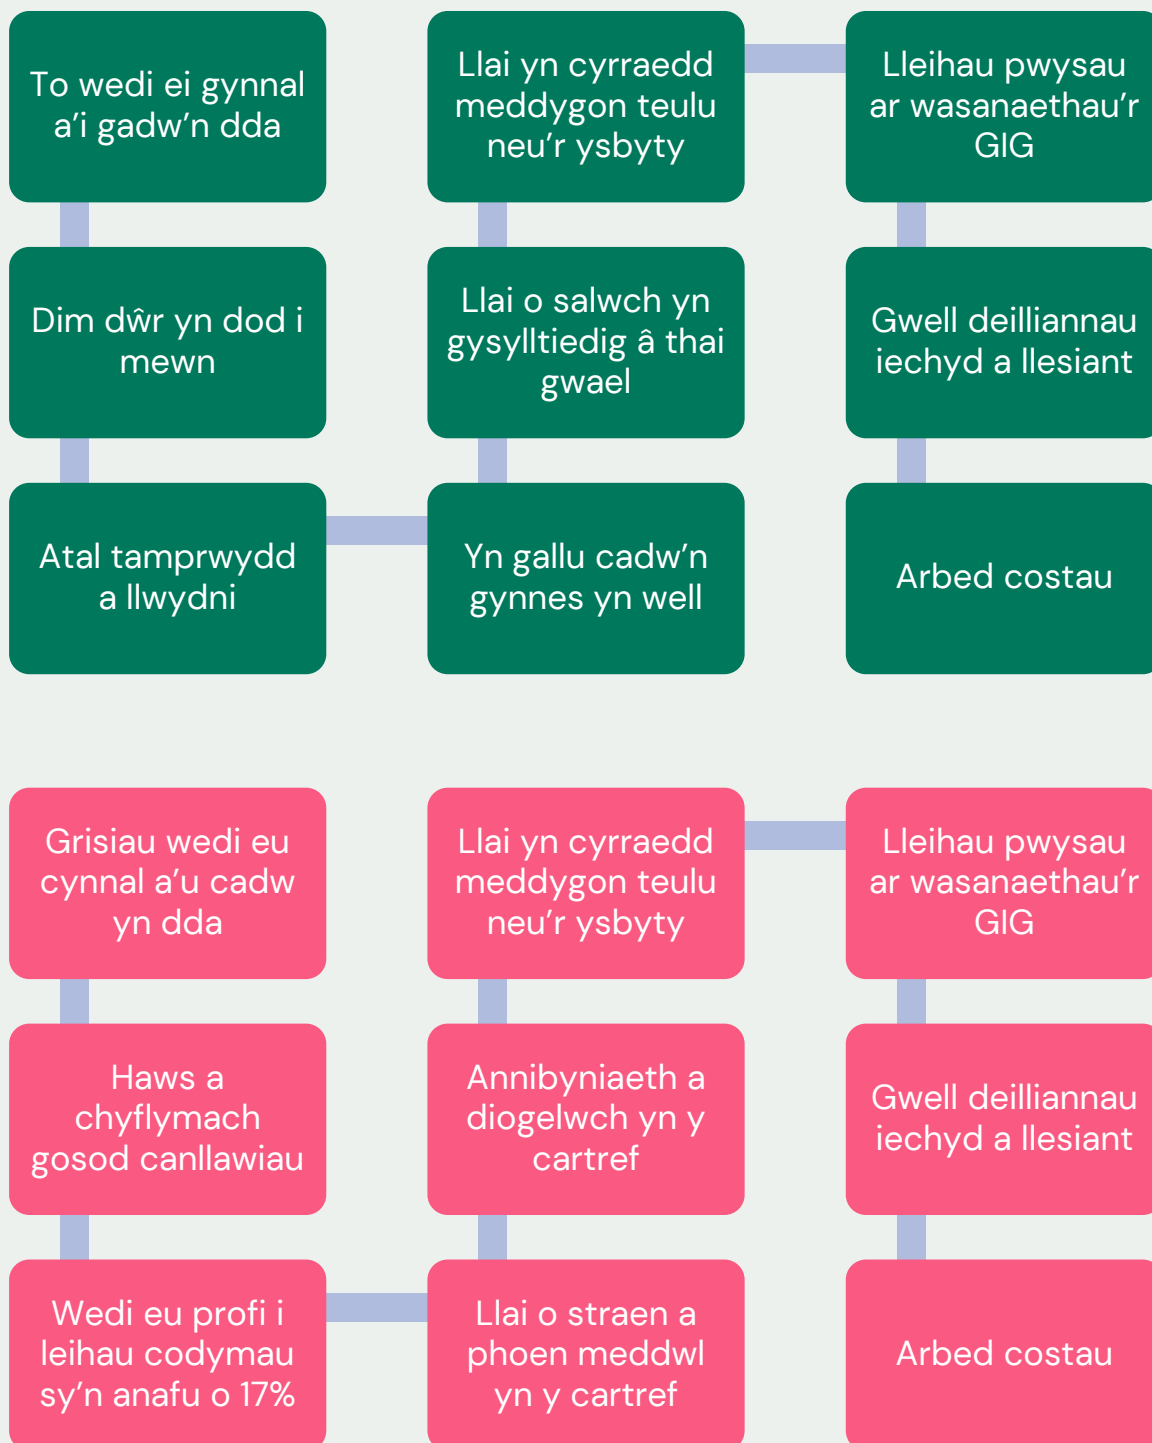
To wedi ei gynnal a'i gadw'n dda

Dim dŵr yn dod i mewn

Atal tamprwydd a llwydni

Yn gallu cadw'n gynnes yn well

Llai o salwch yn gysylltiedig â thai gwael

Llai yn cyrraedd meddygon teulu neu'r ysbyty

Lleihau pwysau ar wasanaethau'r GIG

Gwell deilliannau iechyd a llesiant

Arbed costau

Grisiau wedi eu cynnal a'u cadw yn dda

Haws a chyflymach gosod canllawiau

Wedi eu profi i leihau codymau sy'n anafu o 17%

Llai o straen a phoen meddwl yn y cartref

Annibyniaeth a diogelwch yn y cartref

Llai yn cyrraedd meddygon teulu neu'r ysbyty

Lleihau pwysau ar wasanaethau'r GIG

Gwell deilliannau iechyd a llesiant

Arbed costau